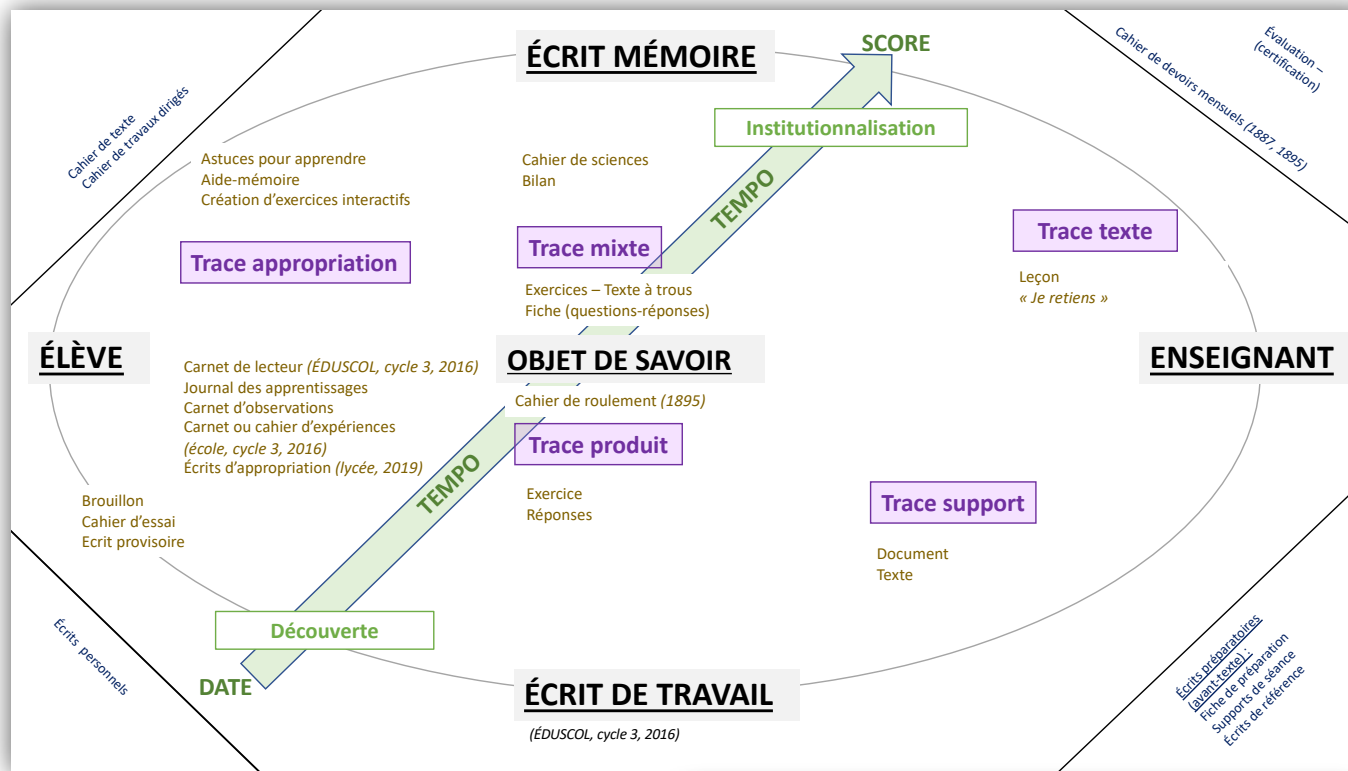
ÉCRIT MÉMOIRE

SCORE

Cahier de texte
Cahier de travaux dirigés

Évaluation – (certification)

Cahier de devoirs mensuels (1887, 1895)

Institutionnalisation

Astuces pour apprendre
Aide-mémoire
Création d'exercices interactifs

Cahier de sciences
Bilan

TEMPO

Trace appropriation

Trace mixte

Trace texte

Leçon
« Je retiens »

Exercices – Texte à trous
Fiche (questions-réponses)

ÉLÈVE

Carnet de lecteur (ÉDUSCOL, cycle 3, 2016)
Journal des apprentissages
Carnet d'observations
Carnet ou cahier d'expériences (école, cycle 3, 2016)
Écrits d'appropriation (lycée, 2019)

OBJET DE SAVOIR

ENSEIGNANT

Cahier de roulement (1895)

Trace produit

TEMPO

Brouillon
Cahier d'essai
Ecrit provisoire

Exercice
Réponses

Trace support

Document
Texte

Écrits personnels

Découverte

DATE

ÉCRIT DE TRAVAIL

(ÉDUSCOL, cycle 3, 2016)

Écrits préparatoires (avant-texte) :
Fiche de préparation
Supports de séance
Écrits de référence